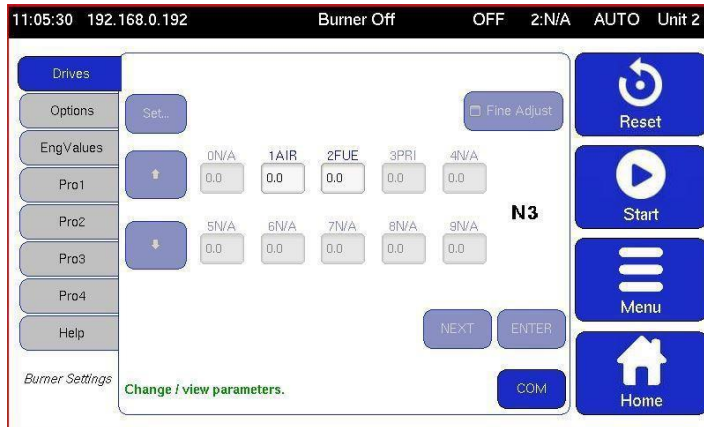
11:05:30 192.168.0.192 Burner Off OFF 2:N/A AUTO Unit 2

Drives
Options
EngValues
Pro1
Pro2
Pro3
Pro4
Help
Burner Settings

Set...
Fine Adjust

| 0N/A | 1AIR | 2FUE | 3PRI | 4N/A |
|---|---|---|---|---|
| 0.0 | 0.0 | 0.0 | 0.0 | 0.0 |

N3

| 5N/A | 6N/A | 7N/A | 8N/A | 9N/A |
|---|---|---|---|---|
| 0.0 | 0.0 | 0.0 | 0.0 | 0.0 |

NEXT
ENTER

Change / view parameters.
COM

Reset
Start
Menu
Home